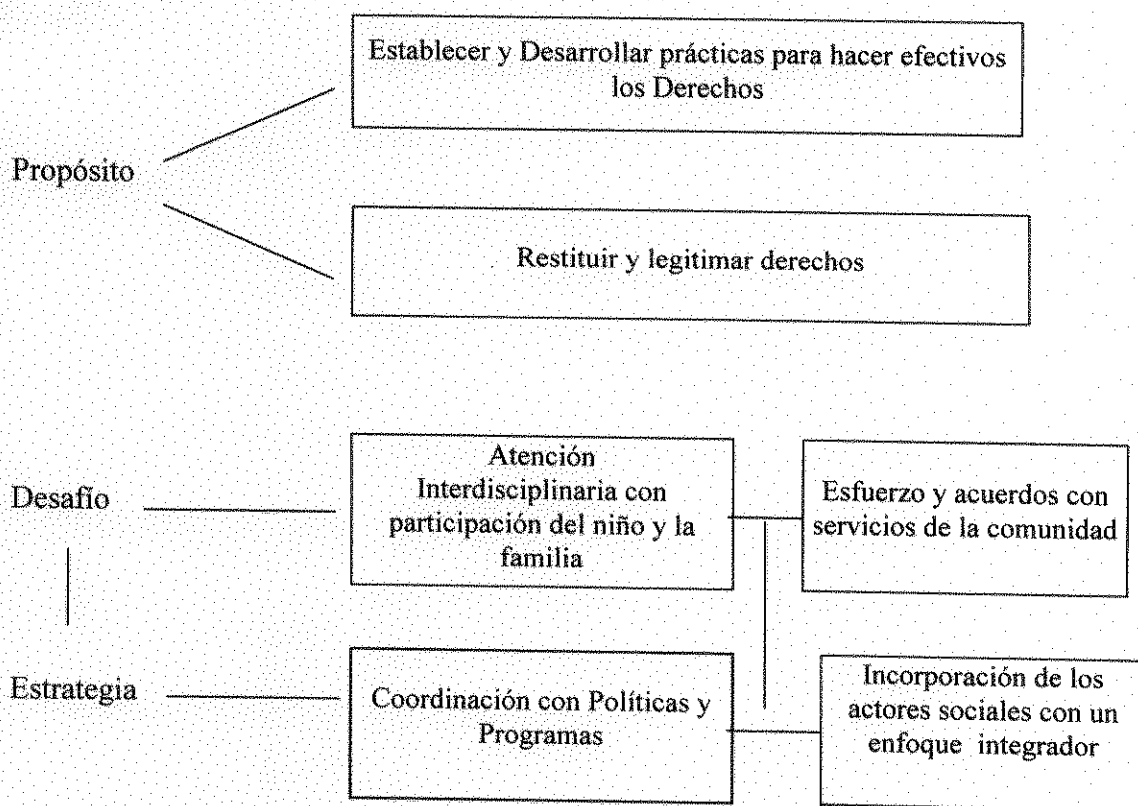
Propósito

Establecer y Desarrollar prácticas para hacer efectivos los Derechos

Restituir y legitimar derechos

Desafío

Atención Interdisciplinaria con participación del niño y la familia

Esfuerzo y acuerdos con servicios de la comunidad

Estrategia

Coordinación con Políticas y Programas

Incorporación de los actores sociales con un enfoque integrador